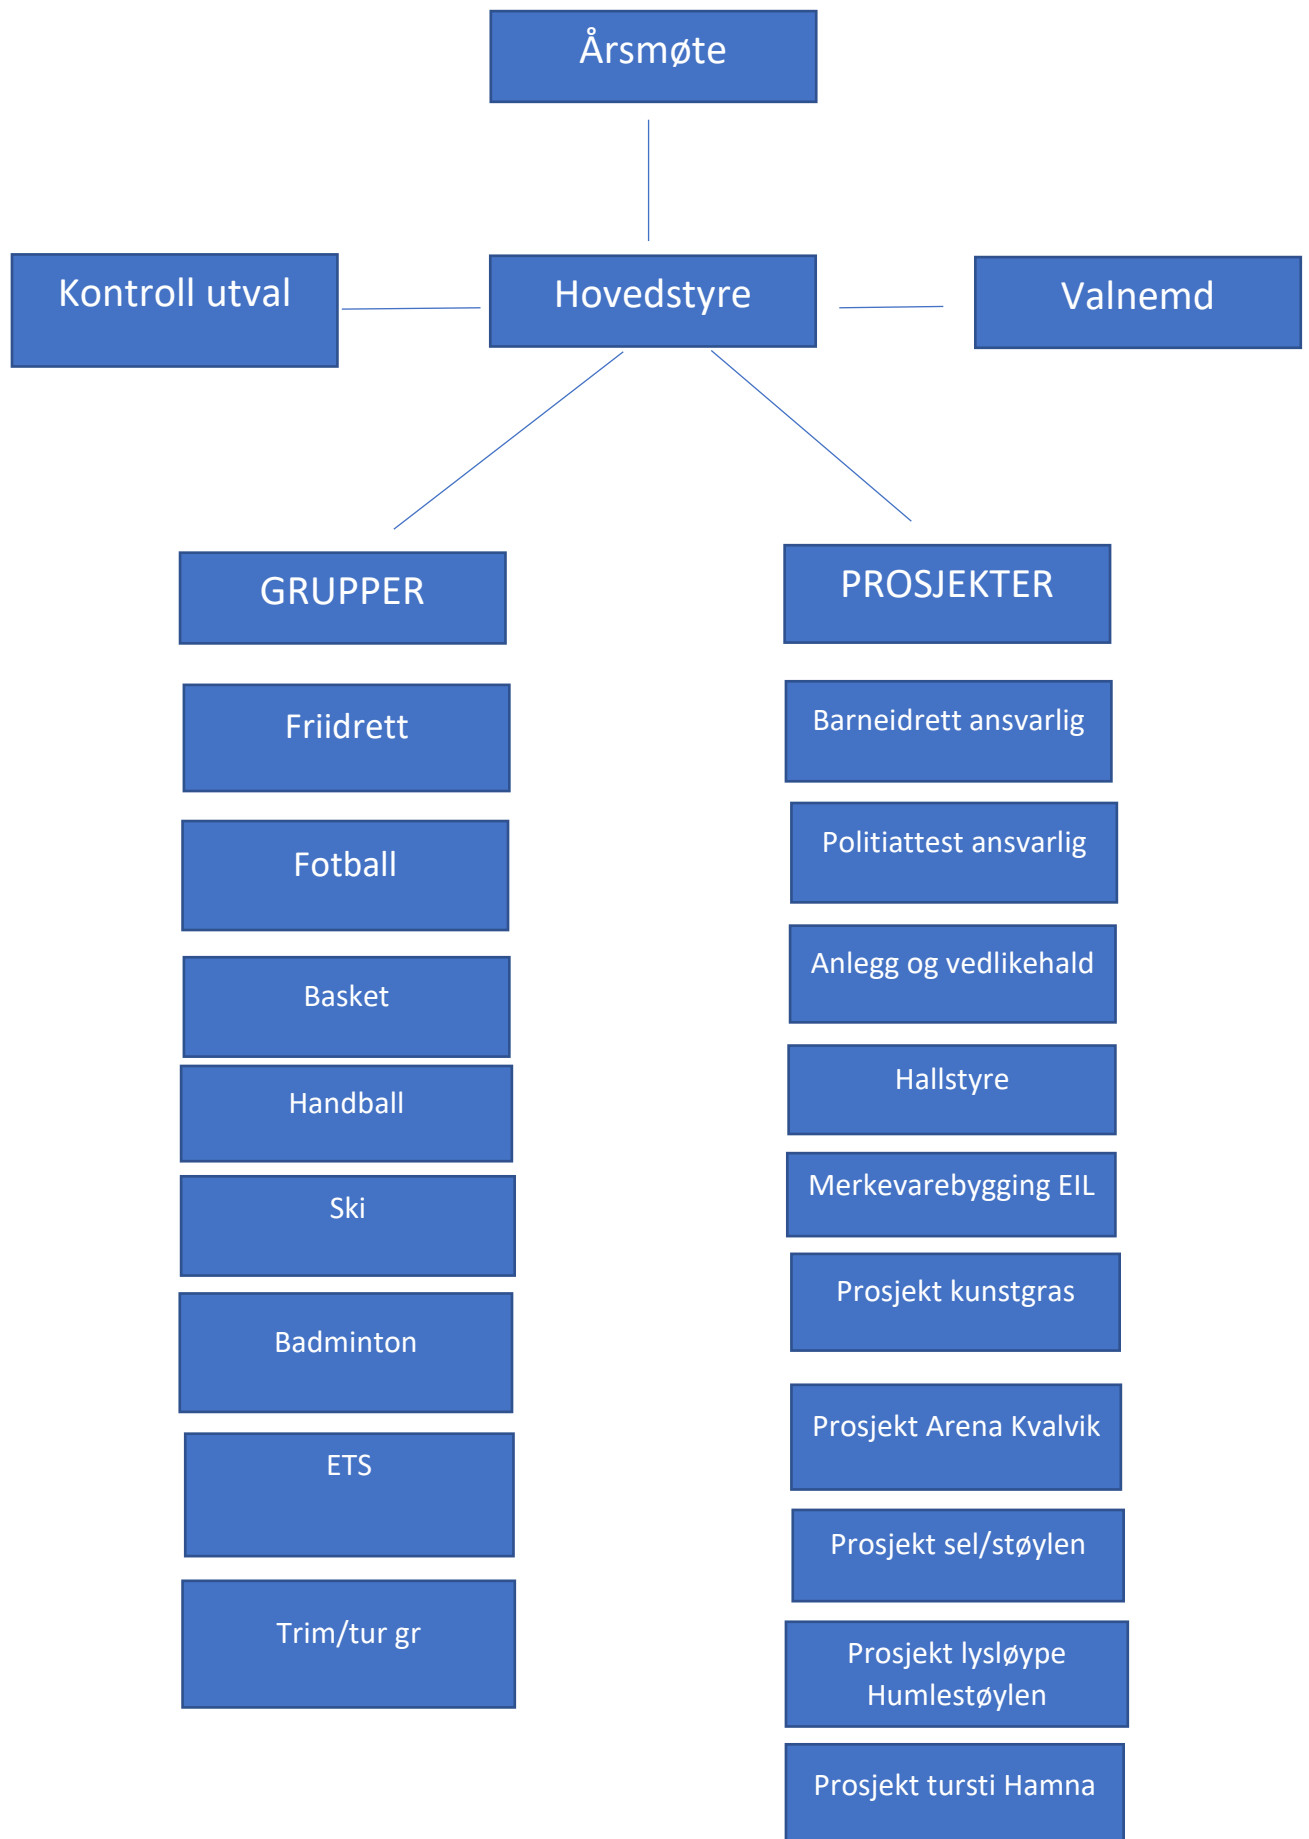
Årsmøte

Kontroll utval

Hovedstyre

Valnemd

GRUPPER

Friidrett

Fotball

Basket

Handball

Ski

Badminton

ETS

Trim/tur gr

PROSJEKTER

Barneidrett ansvarlig

Politiattest ansvarlig

Anlegg og vedlikehald

Hallstyre

Merkevarebygging EIL

Prosjekt kunstgras

Prosjekt Arena Kvalvik

Prosjekt sel/støylen

Prosjekt lysløype Humlestøylen

Prosjekt tursti Hamna